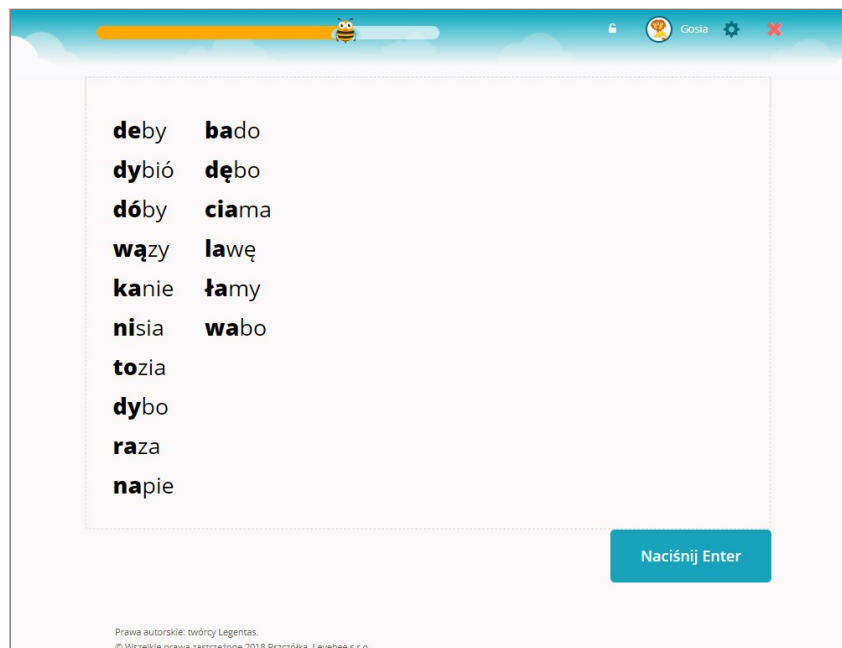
Gosia

**de**by
**dy**bió
**dó**by
**wą**zy
**ka**nie
**ni**sia
**to**zia
**dy**bo
**ra**za
**na**pie

**ba**do
**dę**bo
**cia**ma
**la**wę
**ła**my
**wa**bo

Naciśnij Enter

Prawa autorskie: twórcy Legentas.
© Wszelkie prawa zastrzeżone 2018 Pszczółka, Levebee s.r.o.